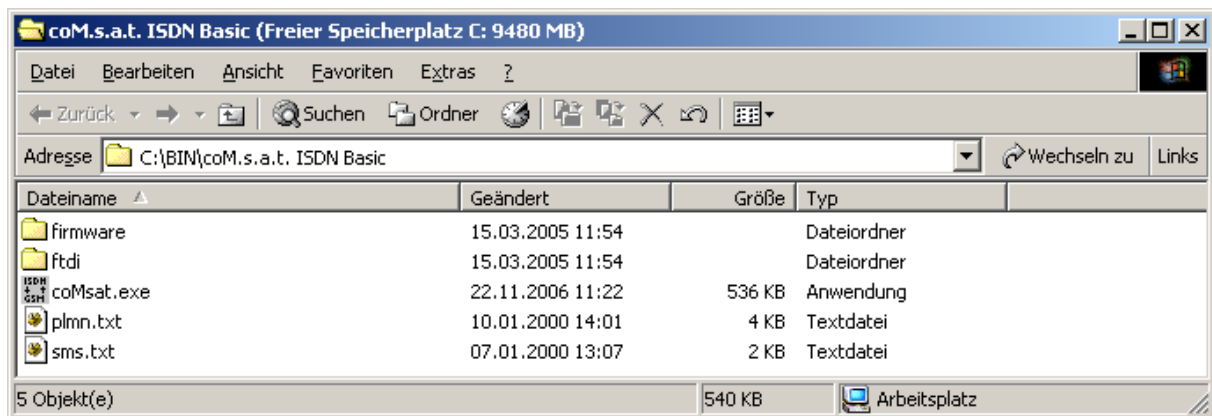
coM.s.a.t. ISDN Basic (Freier Speicherplatz C: 9480 MB)

Datei Bearbeiten Ansicht Favoriten Extras ?

Zurück Suchen Ordner

Adresse C:\BIN\coM.s.a.t. ISDN Basic

Wechseln zu Links

| Dateiname | Geändert | Größe | Typ |
|---|---|---|---|
| firmware | 15.03.2005 11:54 | | Dateiordner |
| ftdi | 15.03.2005 11:54 | | Dateiordner |
| coMsat.exe | 22.11.2006 11:22 | 536 KB | Anwendung |
| plmn.txt | 10.01.2000 14:01 | 4 KB | Textdatei |
| sms.txt | 07.01.2000 13:07 | 2 KB | Textdatei |

5 Objekt(e) 540 KB Arbeitsplatz